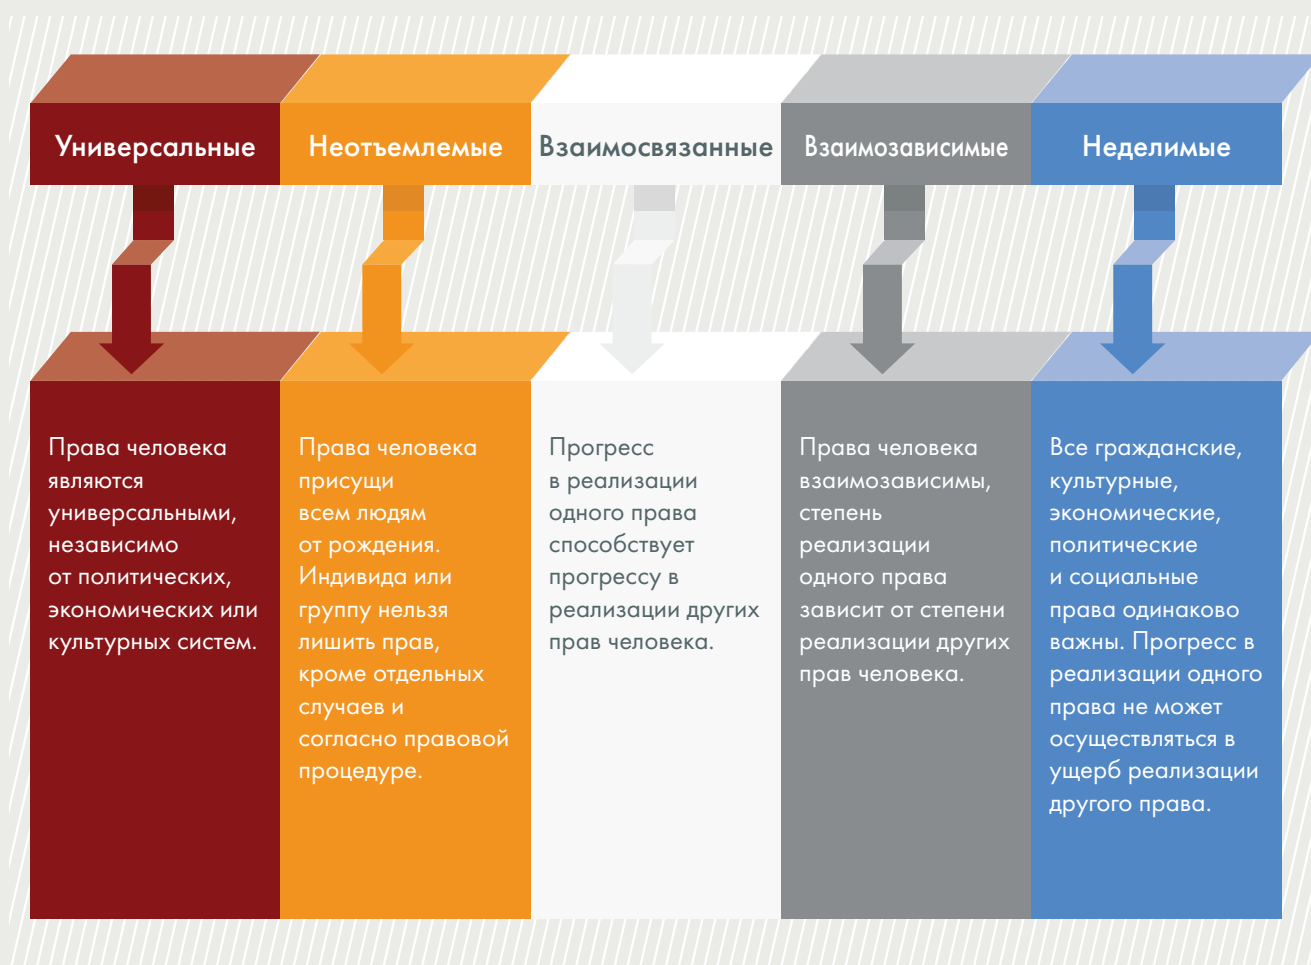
Универсальные

Права человека являются универсальными, независимо от политических, экономических или культурных систем.

Неотъемлемые

Права человека присущи всем людям от рождения. Индивида или группу нельзя лишить прав, кроме отдельных случаев и согласно правовой процедуре.

Взаимосвязанные

Прогресс в реализации одного права способствует прогрессу в реализации других прав человека.

Взаимозависимые

Права человека взаимозависимы, степень реализации одного права зависит от степени реализации других прав человека.

Неделимые

Все гражданские, культурные, экономические, политические и социальные права одинаково важны. Прогресс в реализации одного права не может осуществляться в ущерб реализации другого права.